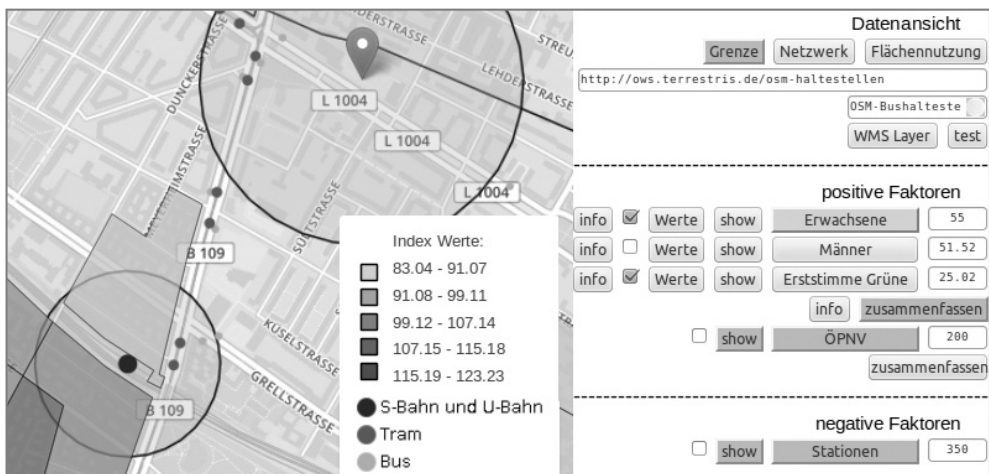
DUNCKERSTRASSE
ERSTRASSE
STREU
LEHDERSTRASSE
L 1004
L 1004
L 1004
B 109
B 109
SÜSTSTRASSE
KUSELSTRASSE
GRELLSTRASSE

Index Werte:
83.04 - 91.07
91.08 - 99.11
99.12 - 107.14
107.15 - 115.18
115.19 - 123.23
S-Bahn und U-Bahn
Tram
Bus

Datenansicht
Grenze
Netzwerk
Flächennutzung
http://ows.terrestris.de/osm-haltestellen
OSM-Bushalteste
WMS Layer
test

positive Faktoren

| info | ☑ | Werte | show | Erwachsene | 55 |
|---|---|---|---|---|---|
| info | ☐ | Werte | show | Männer | 51.52 |
| info | ☑ | Werte | show | Erststimme Grüne | 25.02 |

info
zusammenfassen
☐ show ÖPNV 200
zusammenfassen

negative Faktoren
☐ show Stationen 350